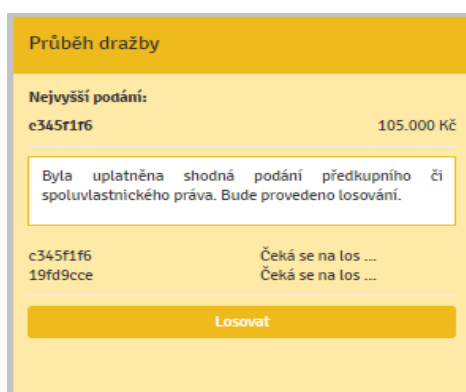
Průběh dražby

Nejvyšší podání:

c345f1f6 105.000 Kč

Byla uplatněna shodná podání předkupního či spoluvlastnického práva. Bude provedeno losování.

c345f1f6 Čeká se na los ...
19fd9cce Čeká se na los ...

Losovat